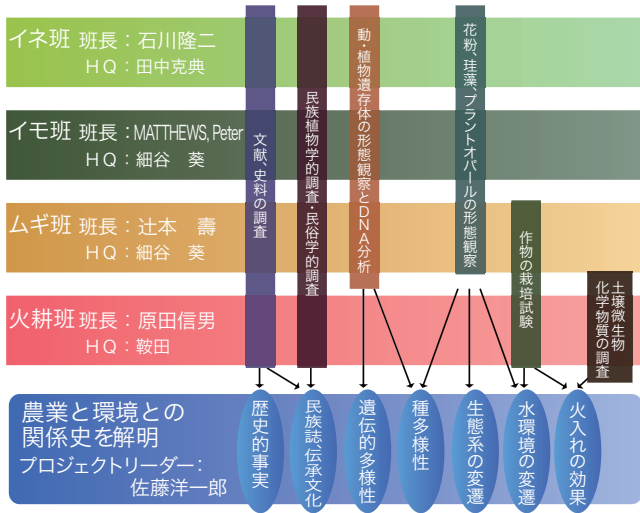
イネ班 班長：石川隆二
HQ：田中克典

イモ班 班長：MATTHEWS, Peter
HQ：細谷　葵

ムギ班 班長：辻本　壽
HQ：細谷　葵

火耕班 班長：原田信男
HQ：鞍田

文献、史料の調査

民族植物学的調査・民俗学的調査

動・植物遺存体の形態観察とDNA分析

花粉、珪藻、プラントオパールの形態観察

作物の栽培試験

土壌微生物化学物質の調査

農業と環境との関係史を解明
プロジェクトリーダー：
佐藤洋一郎

歴史的事実

民族誌伝承文化

遺伝的多様性

種多様性

生態系の変遷

水環境の変遷

火入れの効果